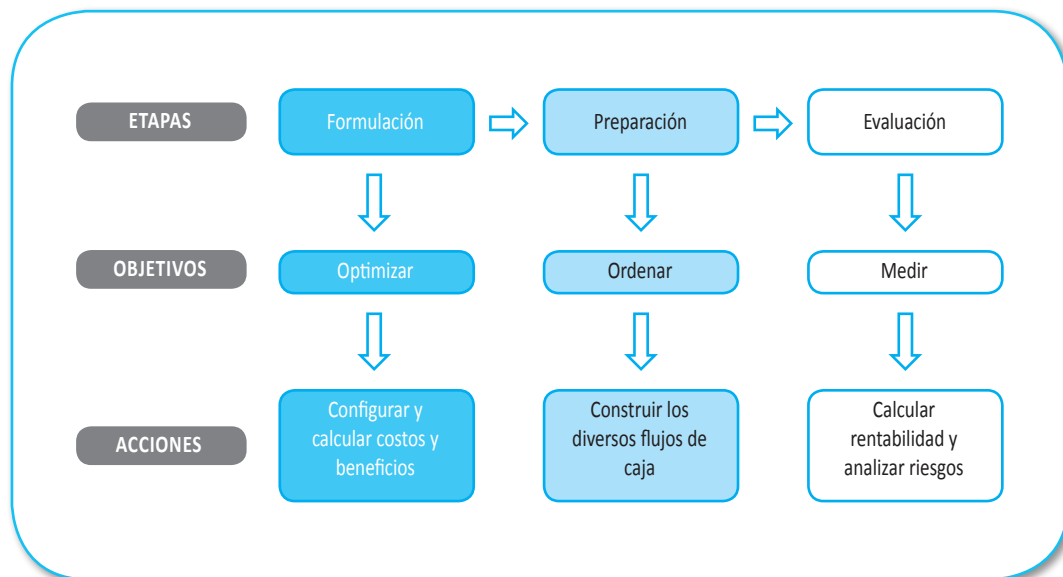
ETAPAS

Formulación

Preparación

Evaluación

OBJETIVOS

Optimizar

Ordenar

Medir

ACCIONES

Configurar y calcular costos y beneficios

Construir los diversos flujos de caja

Calcular rentabilidad y analizar riesgos